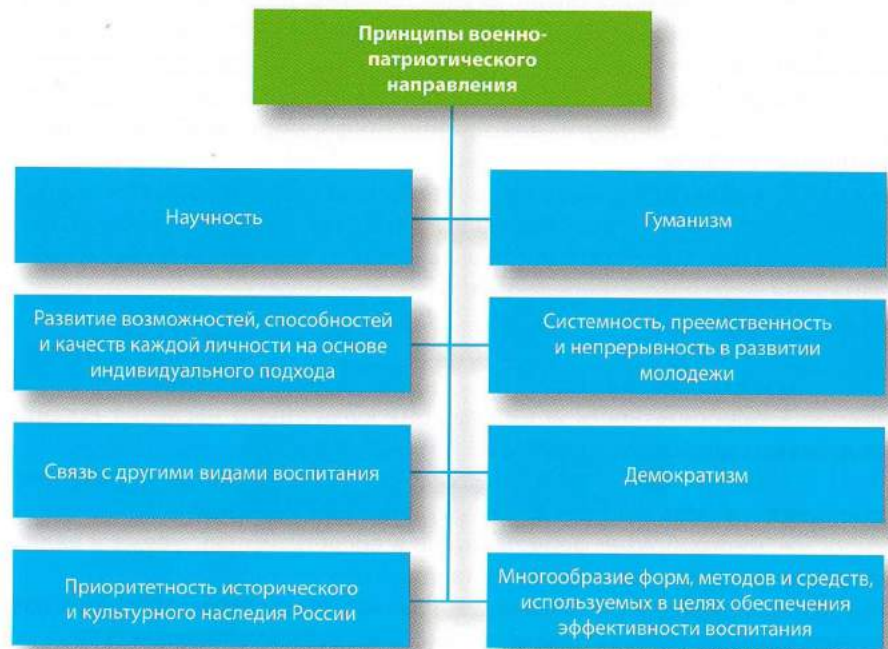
Принципы военно-патриотического направления

Научность

Гуманизм

Развитие возможностей, способностей и качеств каждой личности на основе индивидуального подхода

Системность, преемственность и непрерывность в развитии молодежи

Связь с другими видами воспитания

Демократизм

Приоритетность исторического и культурного наследия России

Многообразие форм, методов и средств, используемых в целях обеспечения эффективности воспитания